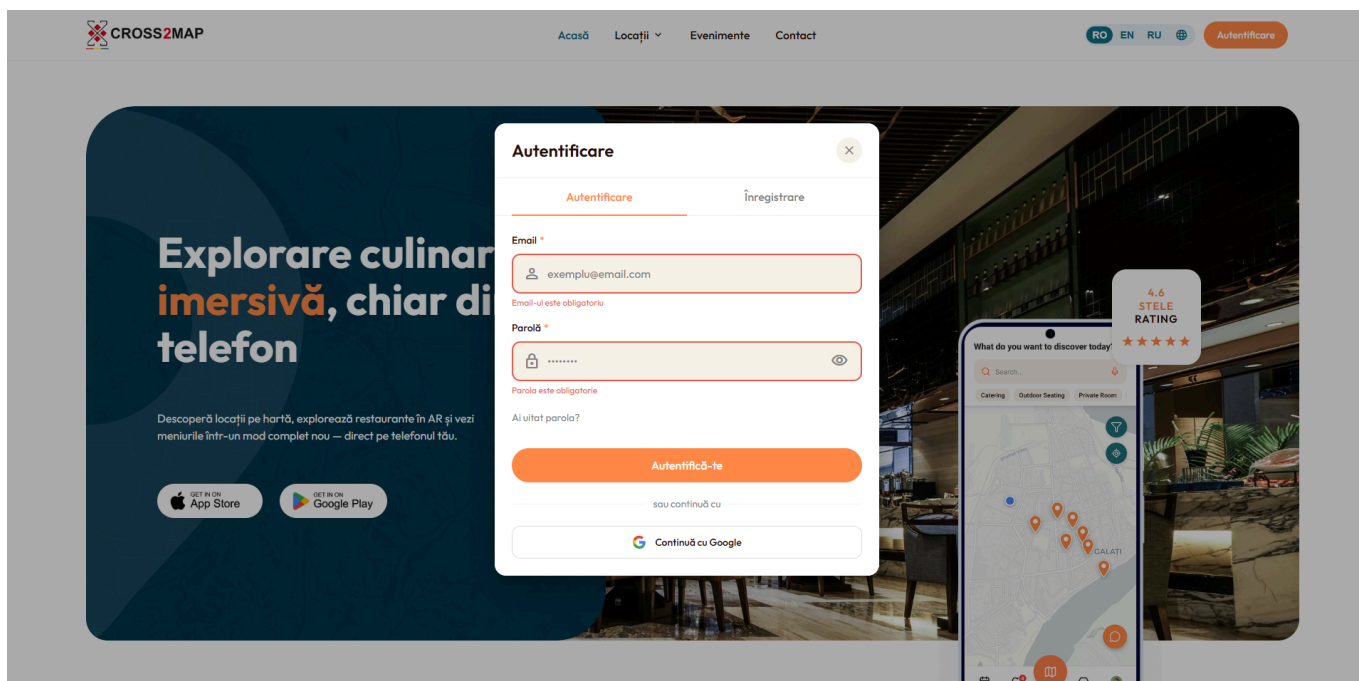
CROSS2MAP

Acasă Locații Evenimente Contact

RO EN RU

Autentificare

Explorare culinar
imersivă, chiar di
telefon

Descoperă locații pe hartă, explorează restaurante în AR și vezi meniurile într-un mod complet nou — direct pe telefonul tău.

GET IN ON App Store

GET IN ON Google Play

Autentificare

Autentificare Înregistrare

Email *

exemplu@email.com

Email-ul este obligatoriu

Parolă *

••••••••

Parola este obligatorie

Ai uitat parola?

Autentifică-te

sau continuă cu

Continuă cu Google

4.6
STELE
RATING
★★★★★

What do you want to discover today?

Search...

Catering Outdoor Seating Private Room

GALAȚI